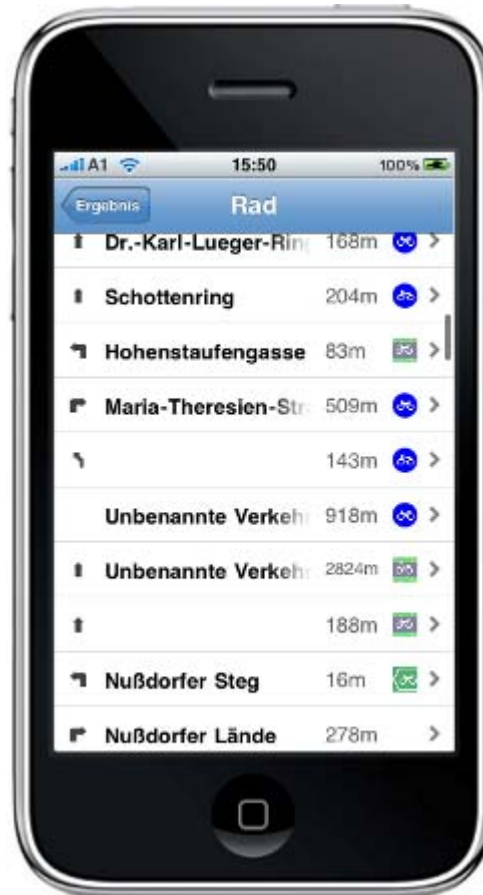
A1 15:50 100%

Ergebnis

Rad

Dr.-Karl-Lueger-Ring 168m >

Schottenring 204m >

Hohenstaufengasse 83m >

Maria-Theresien-Str 509m >

143m >

Unbenannte Verkeh 918m >

Unbenannte Verkeh 2824m >

188m >

Nußdorfer Steg 16m >

Nußdorfer Lände 278m >